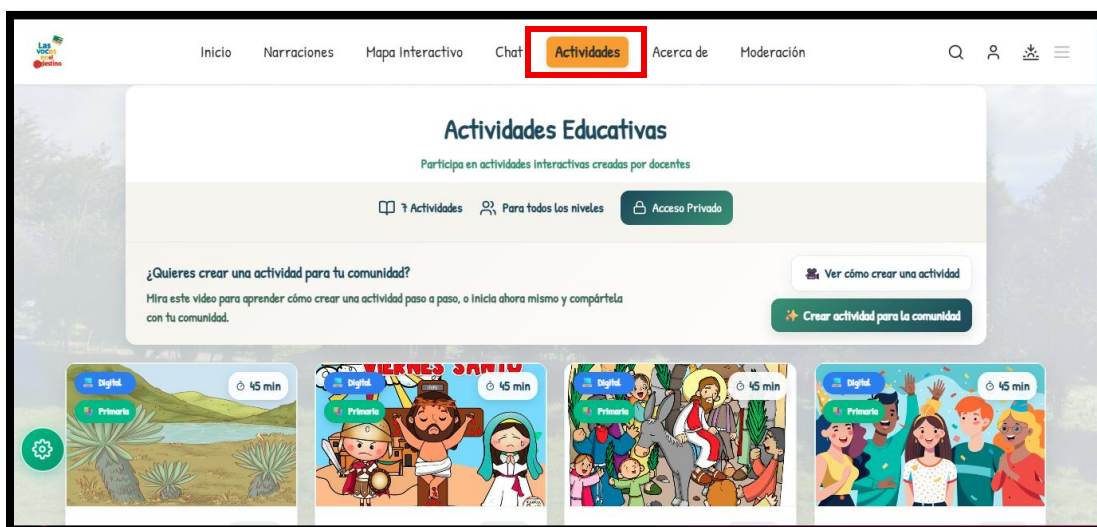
Las voces del Destino

Inicio Narraciones Mapa Interactivo Chat Actividades Acerca de Moderación

Actividades Educativas

Participa en actividades interactivas creadas por docentes

7 Actividades Para todos los niveles Acceso Privado

¿Quieres crear una actividad para tu comunidad?

Mira este video para aprender cómo crear una actividad paso a paso, o inicia ahora mismo y compártela con tu comunidad.

Ver cómo crear una actividad

Crear actividad para la comunidad

Digital Primaria 45 min

VIERNES SANTO

Digital Primaria 45 min

Digital Primaria 45 min

Digital Primaria 45 min